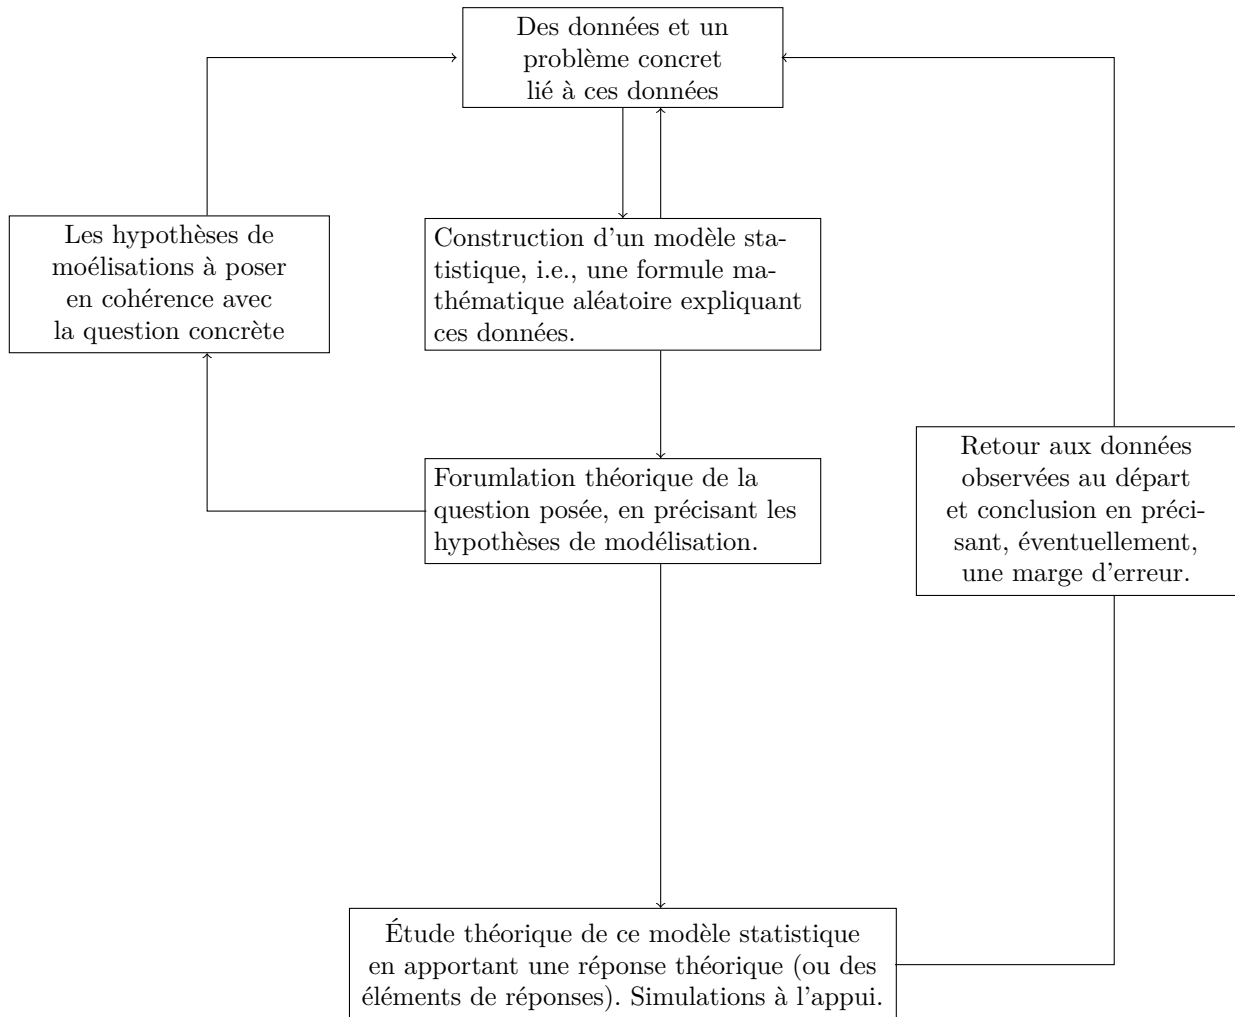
Des données et un problème concret lié à ces données

Les hypothèses de moélisations à poser en cohérence avec la question concrète

Construction d'un modèle statistique, i.e., une formule mathématique aléatoire expliquant ces données.

Forumlation théorique de la question posée, en précisant les hypothèses de modélisation.

Retour aux données observées au départ et conclusion en précisant, éventuellement, une marge d'erreur.

Étude théorique de ce modèle statistique en apportant une réponse théorique (ou des éléments de réponses). Simulations à l'appui.